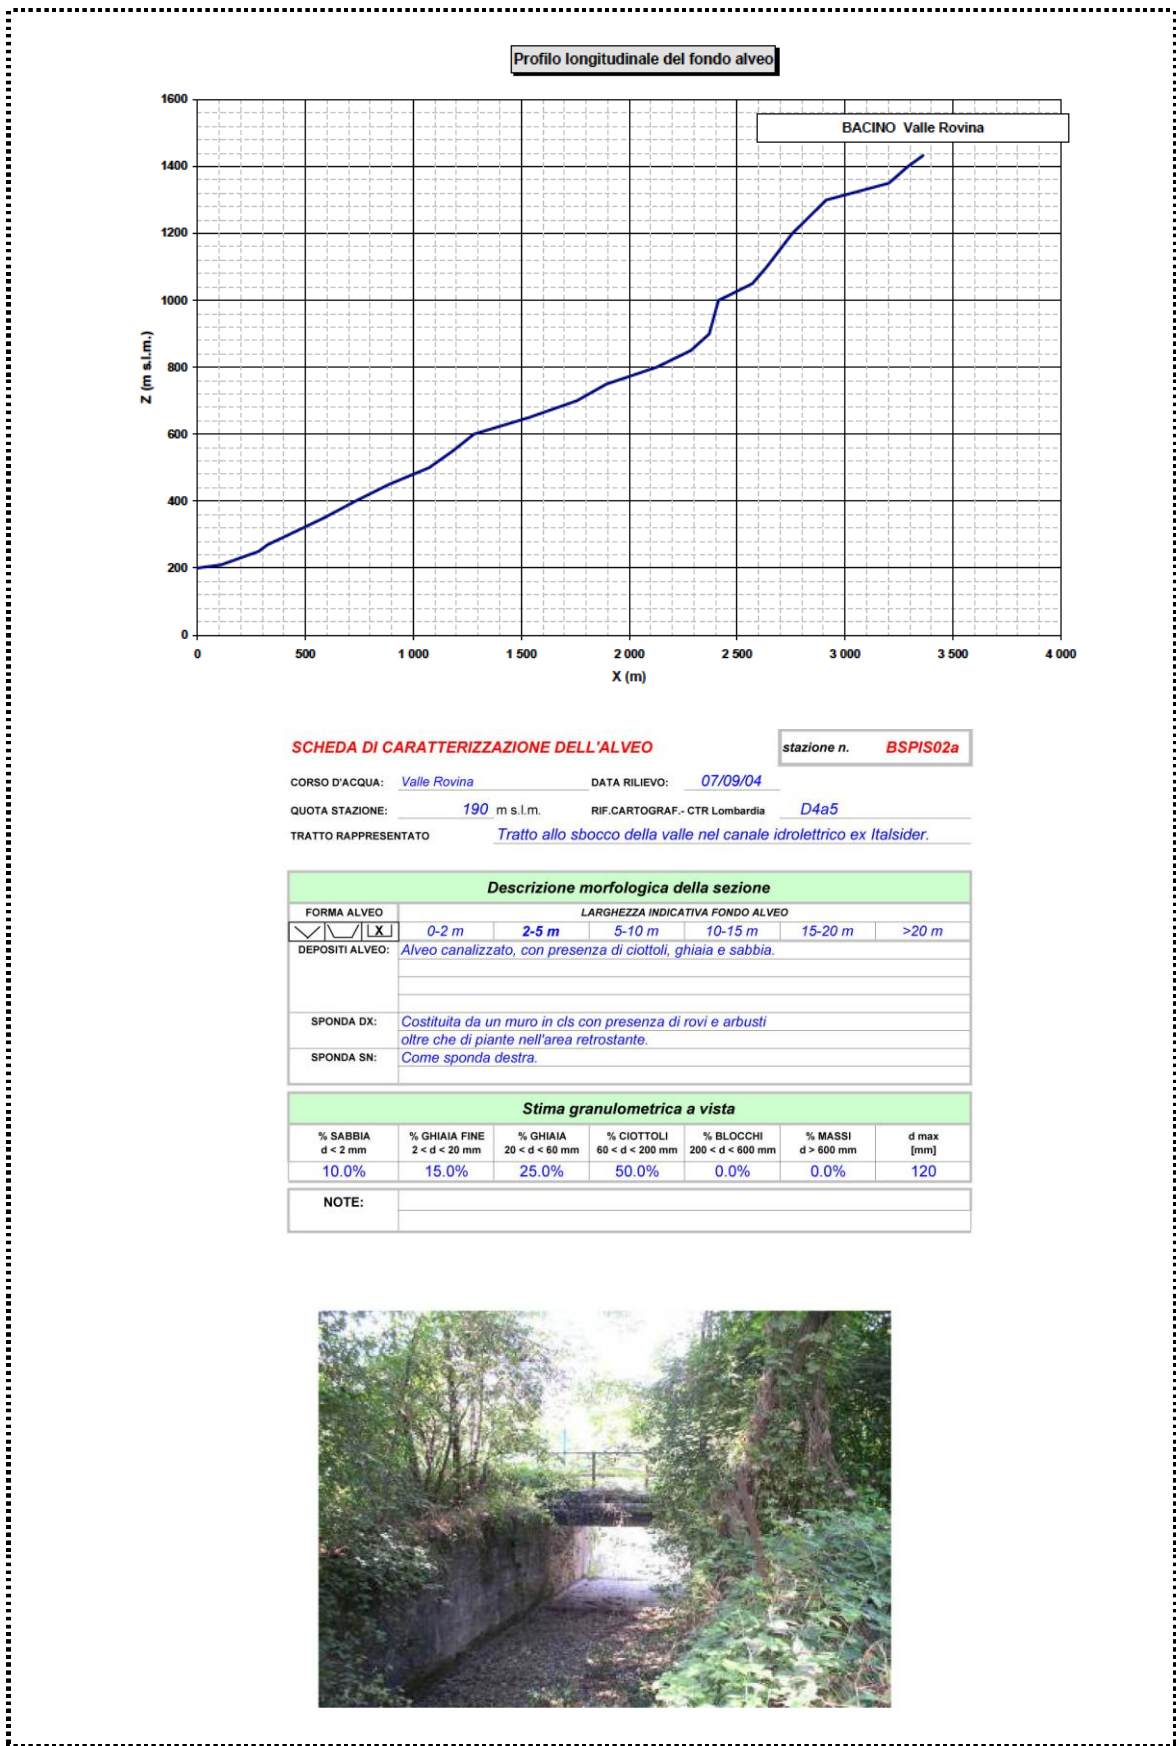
Profilo longitudinale del fondo alveo

BACINO Valle Rovina

Z (m s.l.m.)

1600
1400
1200
1000
800
600
400
200
0

0
500
1 000
1 500
2 000
2 500
3 000
3 500
4 000

X (m)

SCHEDA DI CARATTERIZZAZIONE DELL'ALVEO

stazione n. BSPIS02a

CORSO D'ACQUA: Valle Rovina
DATA RILIEVO: 07/09/04
QUOTA STAZIONE: 190 m s.l.m.
RIF.CARTOGRAF.- CTR Lombardia D4a5
TRATTO RAPPRESENTATO Tratto allo sbocco della valle nel canale idrolettrico ex Italsider.

Descrizione morfologica della sezione

FORMA ALVEO
LARGHEZZA INDICATIVA FONDO ALVEO

X
0-2 m | 2-5 m | 5-10 m | 10-15 m | 15-20 m | >20 m

DEPOSITI ALVEO: Alveo canalizzato, con presenza di ciottoli, ghiaia e sabbia.

SPONDA DX: Costituita da un muro in cls con presenza di rovi e arbusti oltre che di piante nell'area retrostante.

SPONDA SN: Come sponda destra.

Stima granulometrica a vista

| % SABBIA d < 2 mm | % GHIAIA FINE 2 < d < 20 mm | % GHIAIA 20 < d < 60 mm | % CIOTTOLI 60 < d < 200 mm | % BLOCCHI 200 < d < 600 mm | % MASSI d > 600 mm | d max [mm] |
|---|---|---|---|---|---|---|
| 10.0% | 15.0% | 25.0% | 50.0% | 0.0% | 0.0% | 120 |

NOTE: